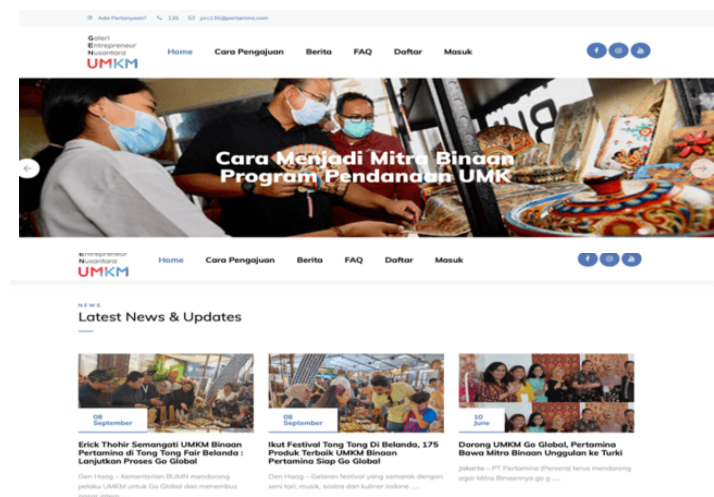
Ada Pertanyaan? 135 pcc135@pertamina.com

Galeri Entrepreneur Nusantara UMKM

Home Cara Pengajuan Berita FAQ Daftar Masuk

Cara Menjadi Mitra Binaan Program Pendanaan UMK

Entrepreneur Nusantara UMKM

Home Cara Pengajuan Berita FAQ Daftar Masuk

NEWS
Latest News & Updates

08 September
Erick Thohir Semangati UMKM Binaan Pertamina di Tong Tong Fair Belanda : Lanjutkan Proses Go Global
Den Haag – Kementerian BUMN mendorong pelaku UMKM untuk Go Global dan menembus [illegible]

08 September
Ikut Festival Tong Tong Di Belanda, 175 Produk Terbaik UMKM Binaan Pertamina Siap Go Global
Den Haag – Gelaran festival yang semarak dengan seni tari, musik, sastra dan kuliner Indone ...

10 June
Dorong UMKM Go Global, Pertamina Bawa Mitra Binaan Unggulan ke Turki
Jakarta – PT Pertamina (Persero) terus mendorong agar Mitra Binaannya go g ...